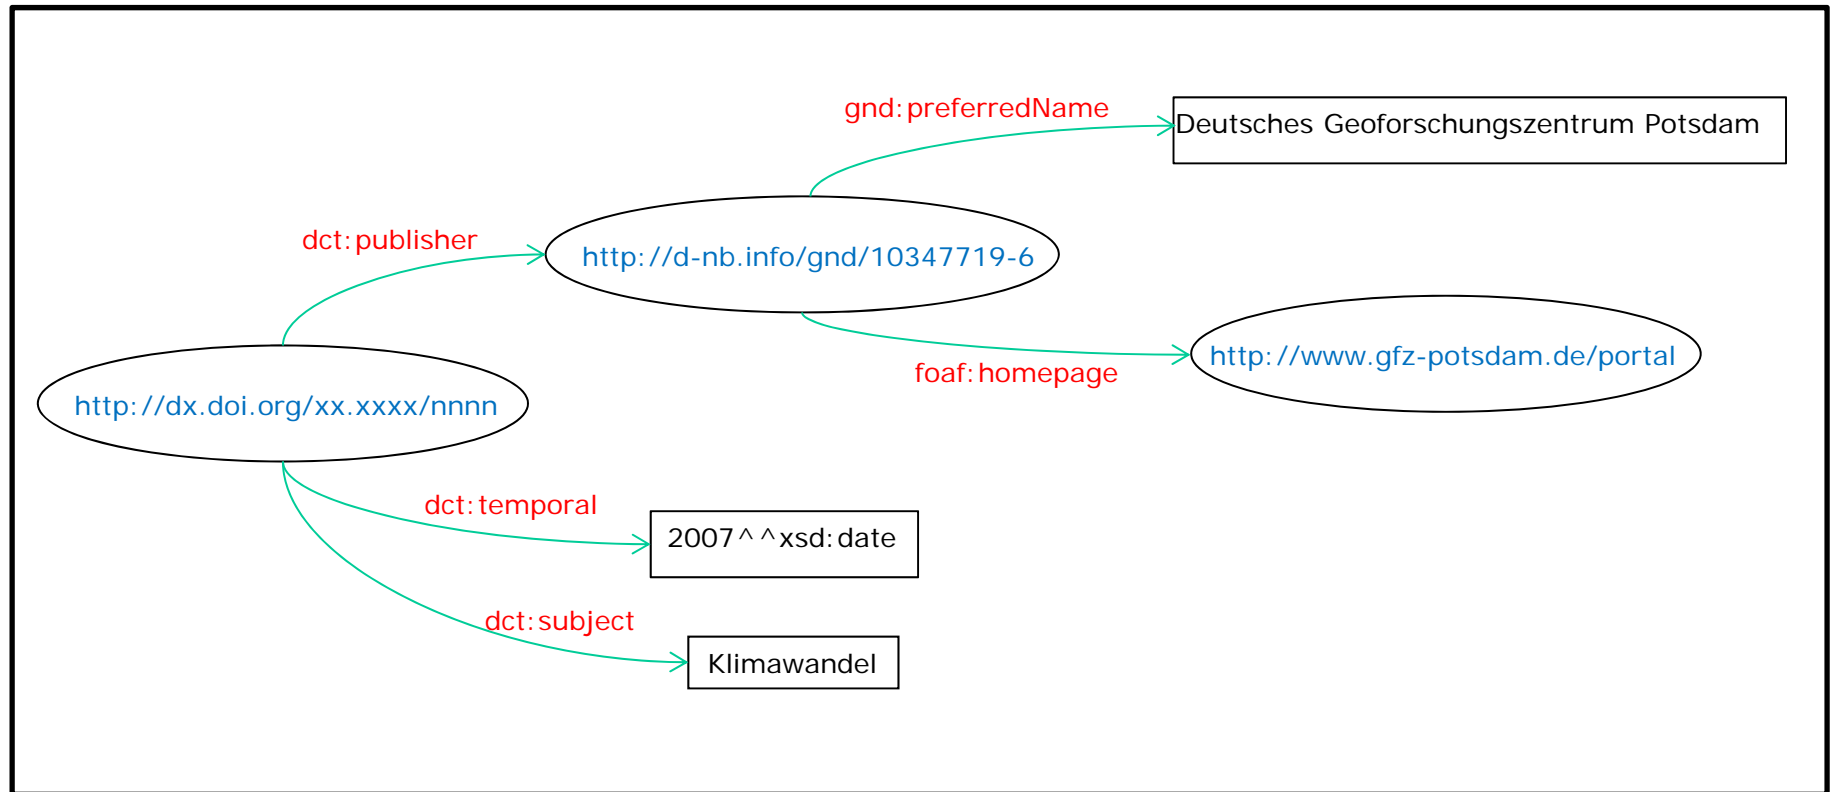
gnd:preferredName

Deutsches Geoforschungszentrum Potsdam

dct:publisher

http://d-nb.info/gnd/10347719-6

http://www.gfz-potsdam.de/portal

foaf:homepage

http://dx.doi.org/xx.xxxx/nnnn

dct:temporal

2007^^xsd:date

dct:subject

Klimawandel